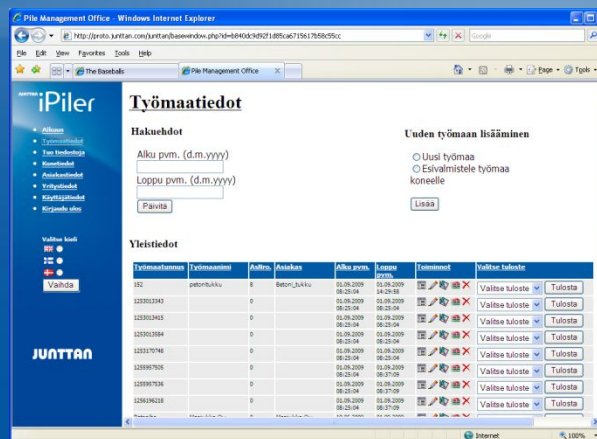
Pile Management Office - Windows Internet Explorer

http://proto.junttan.com/junttan/basewindow.php?id=b840dc9d92f1d85ca6715617b58c55cc

Google

File Edit View Favorites Tools Help

The Baseballs | Pile Management Office

Page Tools

JUNTTAN iPiler

Alkuun
Työmaatiedot
Tuo tiedostoja
Koneitiedot
Asiakastiedot
Yritystiedot
Käyttäjätiedot
Kirjaudu ulos

Valitse kieli

Vaihda

JUNTTAN

Työmaatiedot

Hakuehdot

Alku pvm. (d.m.yyyy)

Loppu pvm. (d.m.yyyy)

Päivitä

Uuden työmaan lisääminen

Uusi työmaa
Esivalmistele työmaa koneelle

Lisää

Yleistiedot

| Työmaatunnus | Työmaanimi | Asltro. | Asiakas | Alku pvm. | Loppu pvm. | Toiminnot | Valitse tuloste | |
|---|---|---|---|---|---|---|---|---|
| 152 | petoritukku | 8 | Betoni_tukku | 01.09.2009 08:25:04 | 01.09.2009 14:29:58 | | Valitse tuloste | Tulosta |
| 1253013343 | | 0 | | 01.09.2009 08:25:04 | 01.09.2009 08:25:04 | | Valitse tuloste | Tulosta |
| 1253013415 | | 0 | | 01.09.2009 08:25:04 | 01.09.2009 08:25:04 | | Valitse tuloste | Tulosta |
| 1253013584 | | 0 | | 01.09.2009 08:25:04 | 01.09.2009 08:25:04 | | Valitse tuloste | Tulosta |
| 1253170748 | | 0 | | 01.09.2009 08:25:04 | 01.09.2009 08:25:04 | | Valitse tuloste | Tulosta |
| 1255957505 | | 0 | | 01.09.2009 08:25:04 | 01.09.2009 08:37:09 | | Valitse tuloste | Tulosta |
| 1255957536 | | 0 | | 01.09.2009 08:25:04 | 01.09.2009 08:37:09 | | Valitse tuloste | Tulosta |
| 1256196218 | | 0 | | 01.09.2009 08:25:04 | 01.09.2009 08:37:09 | | Valitse tuloste | Tulosta |

Internet 100%